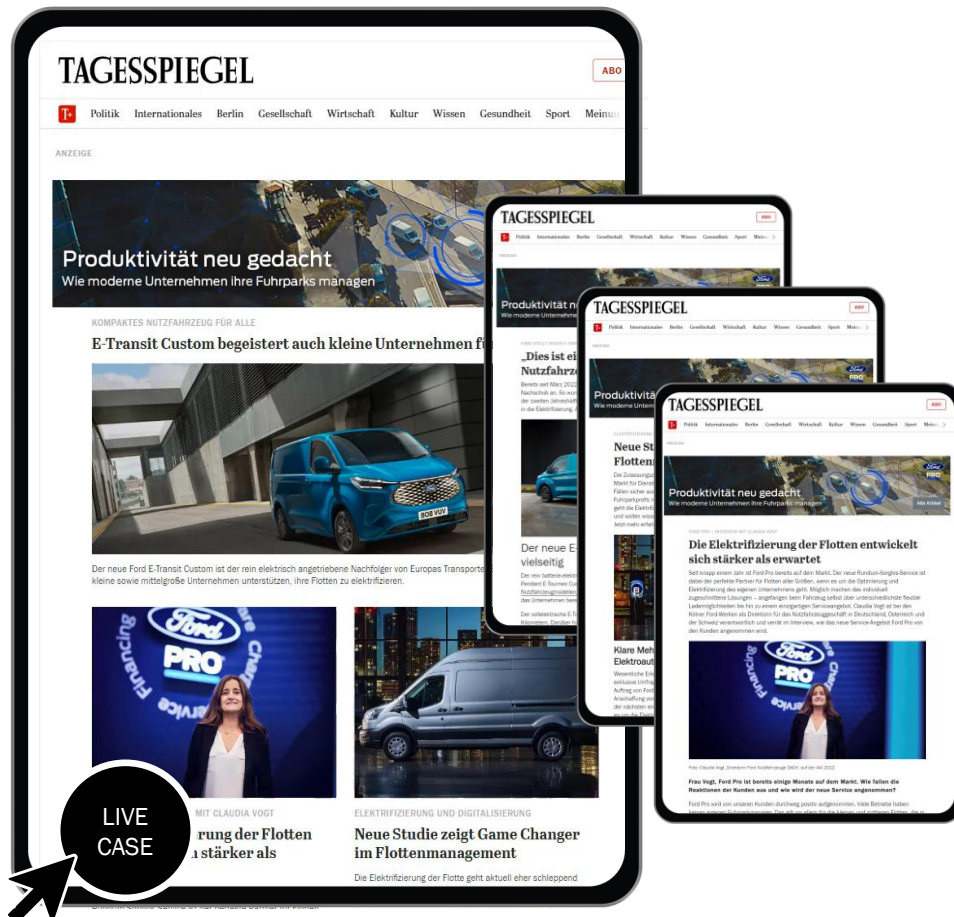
TAGESSPIEGEL

ABO

T+ Politik Internationales Berlin Gesellschaft Wirtschaft Kultur Wissen Gesundheit Sport Meinun

ANZEIGE

Produktivität neu gedacht
Wie moderne Unternehmen ihre Fuhrparks managen

KOMPAKTES NUTZFAHRZEUG FÜR ALLE

E-Transit Custom begeistert auch kleine Unternehmen fü

Der neue Ford E-Transit Custom ist der rein elektrisch angetriebene Nachfolger von Europas Transporte kleine sowie mittelgroße Unternehmen unterstützen, ihre Flotten zu elektrifizieren.

MIT CLAUDIA VOGT

rung der Flotten
n stärker als

ELEKTRIFIZIERUNG UND DIGITALISIERUNG

Neue Studie zeigt Game Changer im Flottenmanagement

Die Elektrifizierung der Flotte geht aktuell eher schleppend

LIVE CASE

TAGESSPIEGEL

„Dies ist ei
Nutzfahrz

Der neue E
vielseitig

TAGESSPIEGEL

Produktivität
Wie moderne

Neue St
Flotten

Klare Meh
Elektroaut

TAGESSPIEGEL

Produktivität neu gedacht
Wie moderne Unternehmen ihre Fuhrparks managen

Die Elektrifizierung der Flotten entwickelt sich stärker als erwartet

Frau Vogt, Ford Pro ist bereits einige Monate auf dem Markt. Wie fallen die Reaktionen der Kunden aus und wie wird der neue Service angenommen?